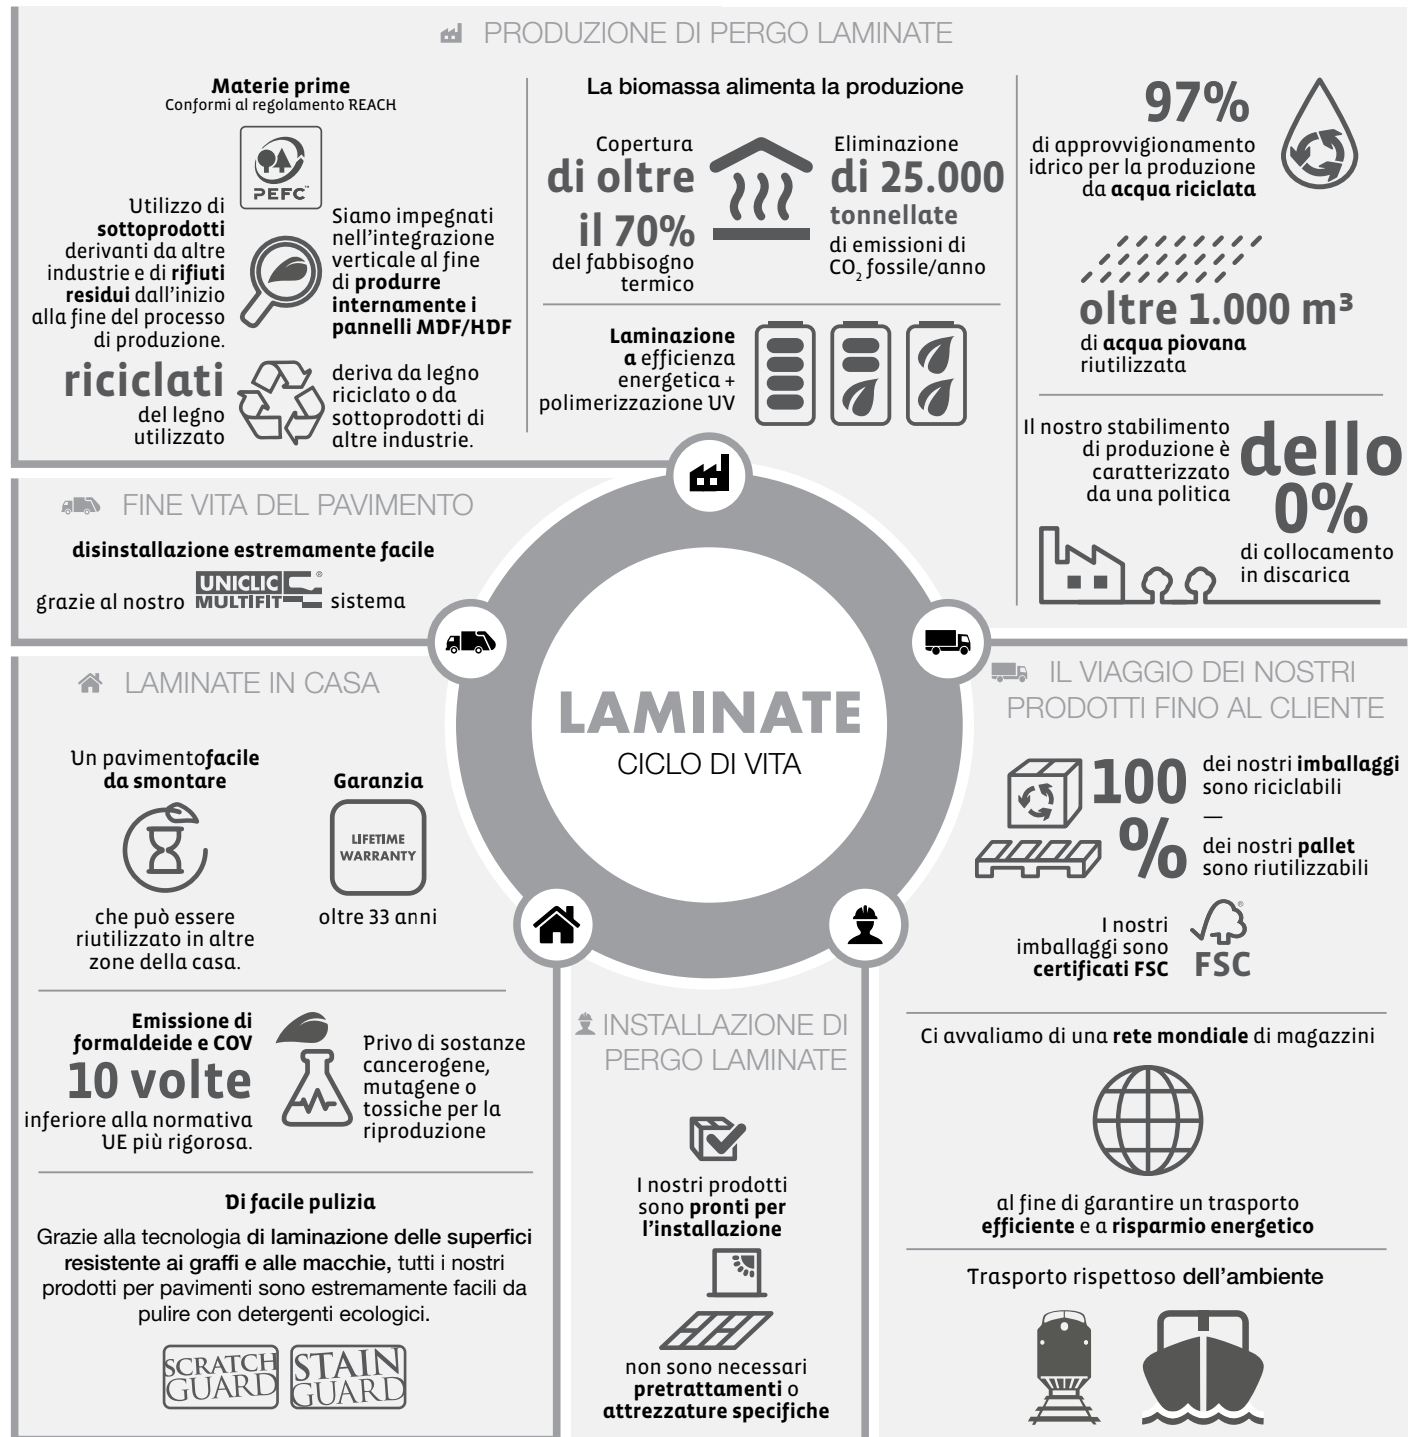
PRODUZIONE DI PERGO LAMINATE

Materie prime
Conformi al regolamento REACH

PEFC

Utilizzo di sottoprodotti derivanti da altre industrie e di rifiuti residui dall'inizio alla fine del processo di produzione.

Siamo impegnati nell'integrazione verticale al fine di produrre internamente i pannelli MDF/HDF

riciclati del legno utilizzato

deriva da legno riciclato o da sottoprodotti di altre industrie.

La biomassa alimenta la produzione

Copertura di oltre il 70% del fabbisogno termico

Eliminazione di 25.000 tonnellate di emissioni di $CO_2$ fossile/anno

Laminazione a efficienza energetica + polimerizzazione UV

97% di approvvigionamento idrico per la produzione da acqua riciclata

oltre 1.000 m³ di acqua piovana riutilizzata

Il nostro stabilimento di produzione è caratterizzato da una politica dello 0% di collocamento in discarica

FINE VITA DEL PAVIMENTO

disinstallazione estremamente facile

grazie al nostro UNICLIC MULTIFIT sistema

LAMINATE
CICLO DI VITA

LAMINATE IN CASA

Un pavimentofacile da smontare

che può essere riutilizzato in altre zone della casa.

Garanzia

LIFETIME WARRANTY

oltre 33 anni

Emissione di formaldeide e COV 10 volte inferiore alla normativa UE più rigorosa.

Privo di sostanze cancerogene, mutagene o tossiche per la riproduzione

Di facile pulizia

Grazie alla tecnologia di laminazione delle superfici resistente ai graffi e alle macchie, tutti i nostri prodotti per pavimenti sono estremamente facili da pulire con detergenti ecologici.

SCRATCH GUARD STAIN GUARD

INSTALLAZIONE DI PERGO LAMINATE

I nostri prodotti sono pronti per l'installazione

non sono necessari pretrattamenti o attrezzature specifiche

IL VIAGGIO DEI NOSTRI PRODOTTI FINO AL CLIENTE

100 % dei nostri imballaggi sono riciclabili
—
dei nostri pallet sono riutilizzabili

I nostri imballaggi sono certificati FSC

FSC

Ci avvaliamo di una rete mondiale di magazzini

al fine di garantire un trasporto efficiente e a risparmio energetico

Trasporto rispettoso dell'ambiente